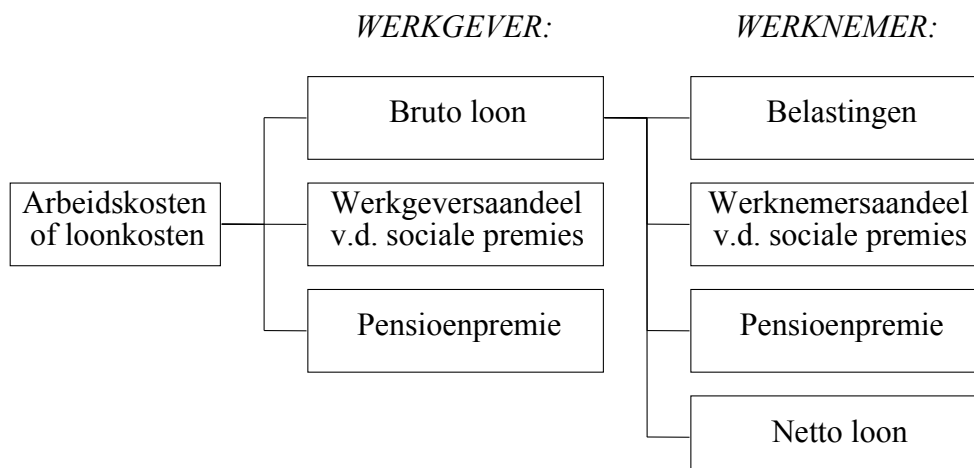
WERKGEVER:

WERKNEMER:

Arbeidskosten of loonkosten

Bruto loon

Werkgeversaandeel v.d. sociale premies

Pensioenpremie

Belastingen

Werknemersaandeel v.d. sociale premies

Pensioenpremie

Netto loon